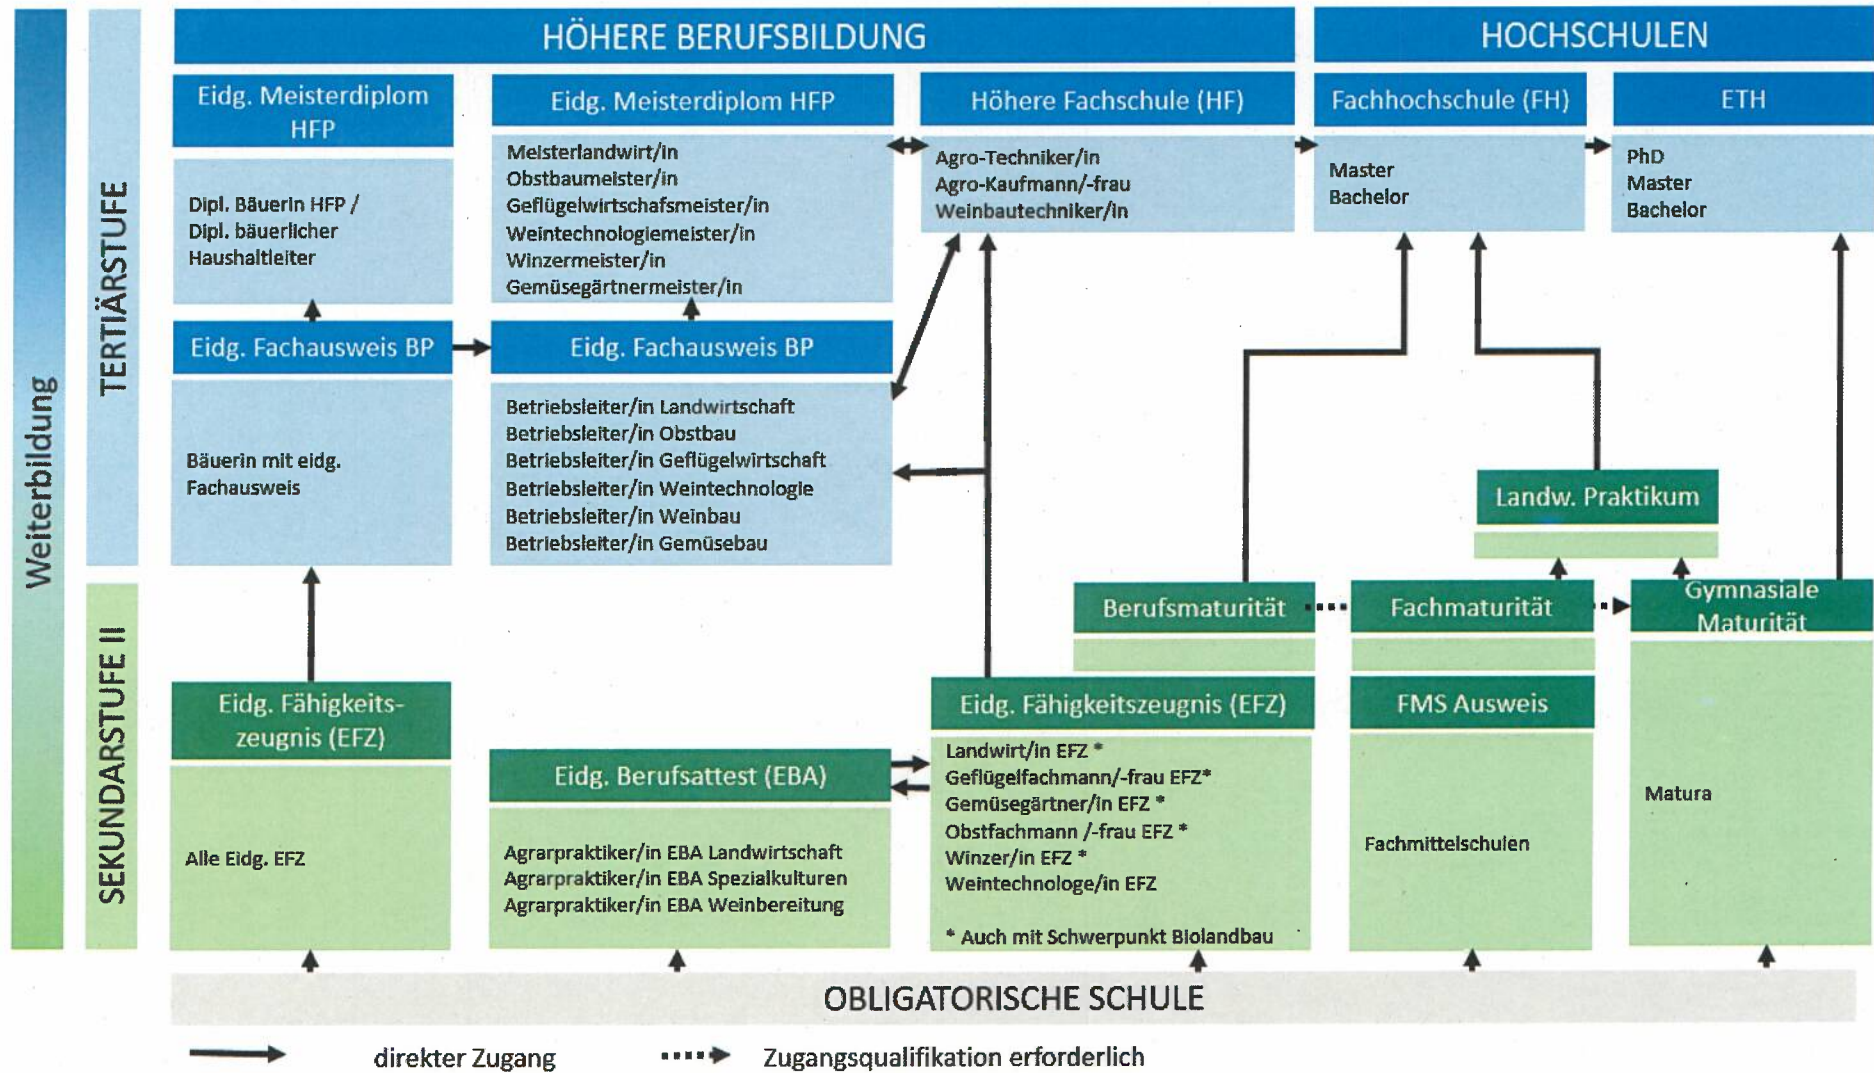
Weiterbildung

TERTIÄRSTUFE

SEKUNDARSTUFE II

HÖHERE BERUFSBILDUNG

HOCHSCHULEN

Eidg. Meisterdiplom HFP

Dipl. Bäuerin HFP / Dipl. bäuerlicher Haushaltleiter

Eidg. Meisterdiplom HFP

Meisterlandwirt/in
Obstbaumeister/in
Geflügelwirtschafsmeister/in
Weintechnologiemeister/in
Winzermeister/in
Gemüsegärtnermeister/in

Höhere Fachschule (HF)

Agro-Techniker/in
Agro-Kaufmann/-frau
Weinbautechniker/in

Fachhochschule (FH)

Master
Bachelor

ETH

PhD
Master
Bachelor

Eidg. Fachausweis BP

Bäuerin mit eidg. Fachausweis

Eidg. Fachausweis BP

Betriebsleiter/in Landwirtschaft
Betriebsleiter/in Obstbau
Betriebsleiter/in Geflügelwirtschaft
Betriebsleiter/in Weintechnologie
Betriebsleiter/in Weinbau
Betriebsleiter/in Gemüsebau

Landw. Praktikum

Berufsmaturität

Fachmaturität

Gymnasiale Maturität

Eidg. Fähigkeits-zeugnis (EFZ)

Alle Eidg. EFZ

Eidg. Berufsattest (EBA)

Agrarpraktiker/in EBA Landwirtschaft
Agrarpraktiker/in EBA Spezialkulturen
Agrarpraktiker/in EBA Weinbereitung

Eidg. Fähigkeitszeugnis (EFZ)

Landwirt/in EFZ *
Geflügelfachmann/-frau EFZ*
Gemüsegärtner/in EFZ *
Obstfachmann /-frau EFZ *
Winzer/in EFZ *
Weintechnologe/in EFZ

* Auch mit Schwerpunkt Biolandbau

FMS Ausweis

Fachmittelschulen

Matura

OBLIGATORISCHE SCHULE

direkter Zugang

Zugangsqualifikation erforderlich